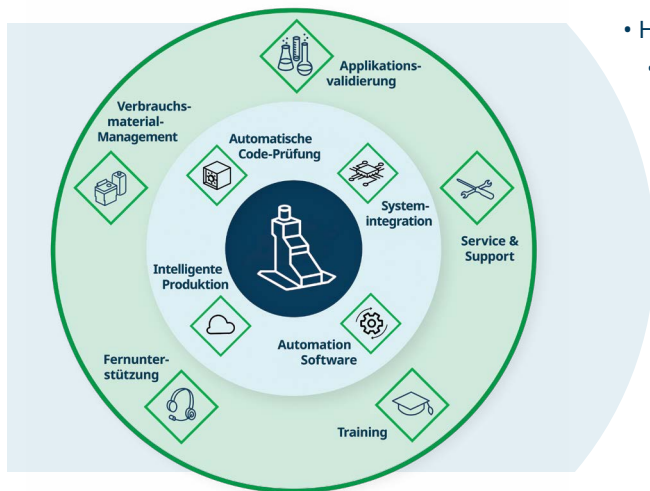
• H
•

Applikationsvalidierung

Verbrauchsmaterial-Management

Automatische Code-Prüfung

Systemintegration

Service & Support

Intelligente Produktion

Automation Software

Fernunterstützung

Training